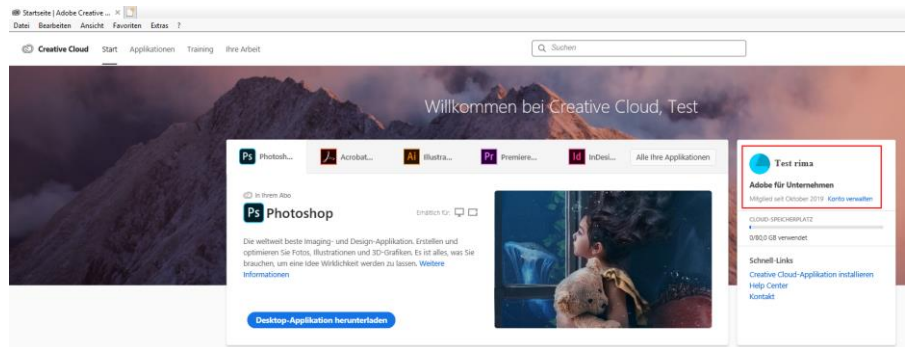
Startseite | Adobe Creative ... ×

Datei Bearbeiten Ansicht Favoriten Extras ?

Creative Cloud Start Applikationen Training Ihre Arbeit

Suchen

Willkommen bei Creative Cloud, Test

Ps Photosh... Acrobat... Ai Illustra... Pr Premiere... Id InDesi... Alle Ihre Applikationen

In Ihrem Abo

Ps Photoshop

Erhältlich für:

Die weltweit beste Imaging- und Design-Applikation. Erstellen und optimieren Sie Fotos, Illustrationen und 3D-Grafiken. Es ist alles, was Sie brauchen, um eine Idee Wirklichkeit werden zu lassen. Weitere Informationen

Desktop-Applikation herunterladen

Test rima

Adobe für Unternehmen

Mitglied seit Oktober 2019 Konto verwalten

CLOUD-SPEICHERPLATZ

0/80,0 GB verwendet

Schnell-Links

Creative Cloud-Applikation installieren

Help Center

Kontakt